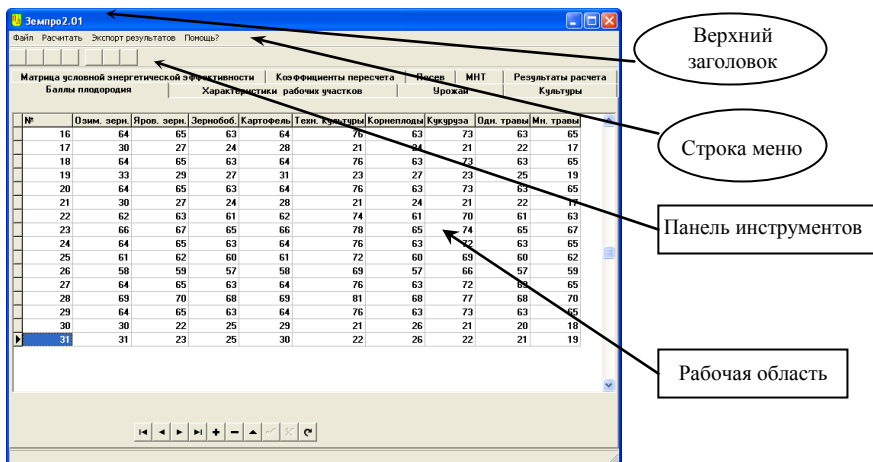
Земпро2.01

Файл Расчитать Экспорт результатов Помощь?

Матрица условной энергетической эффективности | Коэффициенты пересчета | Посев | МНТ | Результаты расчета
Баллы плодородия | Характеристики рабочих участков | Урожай | Культуры

| № | Озим. зерн. | Яров. зерн. | Зернобоб. | Картофель | Техн. культуры | Корнеплоды | Кукуруза | Одн. травы | Мн. травы |
|---|---|---|---|---|---|---|---|---|---|
| 16 | 64 | 65 | 63 | 64 | 76 | 63 | 73 | 63 | 65 |
| 17 | 30 | 27 | 24 | 28 | 21 | 24 | 21 | 22 | 17 |
| 18 | 64 | 65 | 63 | 64 | 76 | 63 | 73 | 63 | 65 |
| 19 | 33 | 29 | 27 | 31 | 23 | 27 | 23 | 25 | 19 |
| 20 | 64 | 65 | 63 | 64 | 76 | 63 | 73 | 63 | 65 |
| 21 | 30 | 27 | 24 | 28 | 21 | 24 | 21 | 22 | 17 |
| 22 | 62 | 63 | 61 | 62 | 74 | 61 | 70 | 61 | 63 |
| 23 | 66 | 67 | 65 | 66 | 78 | 65 | 74 | 65 | 67 |
| 24 | 64 | 65 | 63 | 64 | 76 | 63 | 72 | 63 | 65 |
| 25 | 61 | 62 | 60 | 61 | 72 | 60 | 69 | 60 | 62 |
| 26 | 58 | 59 | 57 | 58 | 69 | 57 | 66 | 57 | 59 |
| 27 | 64 | 65 | 63 | 64 | 76 | 63 | 72 | 63 | 65 |
| 28 | 69 | 70 | 68 | 69 | 81 | 68 | 77 | 68 | 70 |
| 29 | 64 | 65 | 63 | 64 | 76 | 63 | 73 | 63 | 65 |
| 30 | 30 | 22 | 25 | 29 | 21 | 26 | 21 | 20 | 18 |
| 31 | 31 | 23 | 25 | 30 | 22 | 26 | 22 | 21 | 19 |

Верхний заголовок

Строка меню

Панель инструментов

Рабочая область